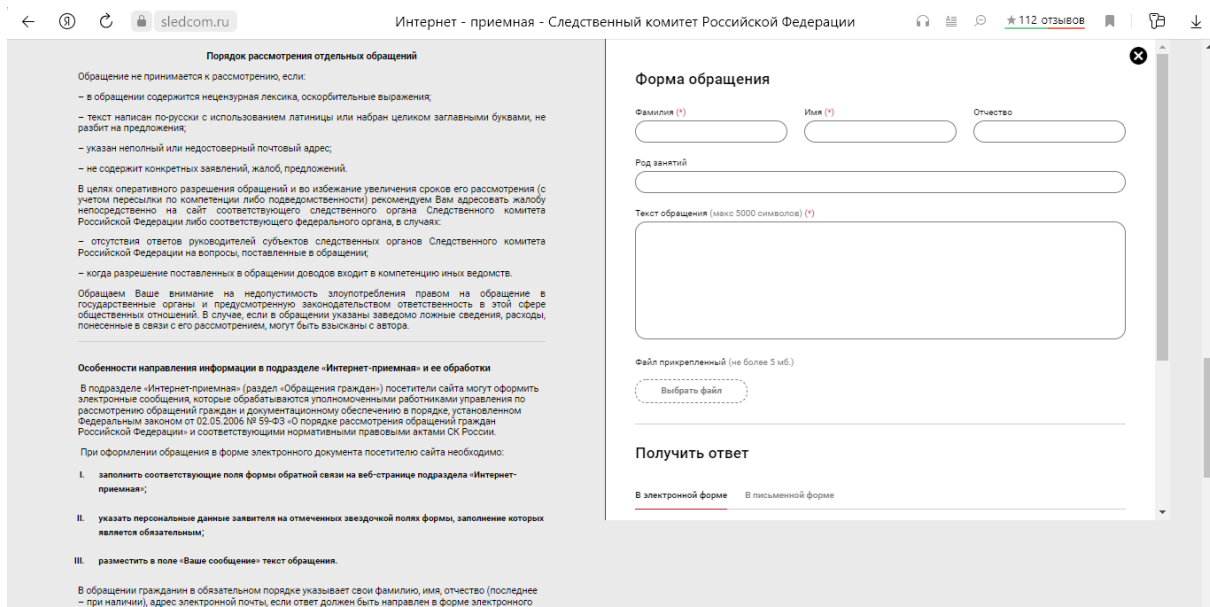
sledcom.ru Интернет - приемная - Следственный комитет Российской Федерации ★112 отзывов

Порядок рассмотрения отдельных обращений

Обращение не принимается к рассмотрению, если:

– в обращении содержится нецензурная лексика, оскорбительные выражения;

– текст написан по-русски с использованием латиницы или набран целиком заглавными буквами, не разбит на предложения;

– указан неполный или недостоверный почтовый адрес;

– не содержит конкретных заявлений, жалоб, предложений.

В целях оперативного разрешения обращений и во избежание увеличения сроков его рассмотрения (с учетом пересылки по компетенции либо подведомственности) рекомендуем Вам адресовать жалобу непосредственно на сайт соответствующего следственного органа Следственного комитета Российской Федерации либо соответствующего федерального органа, в случаях:

– отсутствия ответов руководителей субъектов следственных органов Следственного комитета Российской Федерации на вопросы, поставленные в обращении;

– когда разрешение поставленных в обращении доводов входит в компетенцию иных ведомств.

Обращаем Ваше внимание на недопустимость злоупотребления правом на обращение в государственные органы и предусмотренную законодательством ответственность в этой сфере общественных отношений. В случае, если в обращении указаны заведомо ложные сведения, расходы, понесенные в связи с его рассмотрением, могут быть взысканы с автора.

Особенности направления информации в подразделе «Интернет-приемная» и ее обработки

В подразделе «Интернет-приемная» (раздел «Обращения граждан») посетители сайта могут оформить электронные сообщения, которые обрабатываются уполномоченными работниками управления по рассмотрению обращений граждан и документационному обеспечению в порядке, установленном Федеральным законом от 02.05.2006 № 59-ФЗ «О порядке рассмотрения обращений граждан Российской Федерации» и соответствующими нормативными правовыми актами СК России.

При оформлении обращения в форме электронного документа посетителю сайта необходимо:

I. заполнить соответствующие поля формы обратной связи на веб-странице подраздела «Интернет-приемная»;

II. указать персональные данные заявителя на отмеченных звездочкой полях формы, заполнение которых является обязательным;

III. разместить в поле «Ваше сообщение» текст обращения.

В обращении гражданин в обязательном порядке указывает свои фамилию, имя, отчество (последнее – при наличии), адрес электронной почты, если ответ должен быть направлен в форме электронного

Форма обращения

Фамилия (*) Имя (*) Отчество

Род занятий

Текст обращения (макс 5000 символов) (*)

Файл прикрепленный (не более 5 мб.)

Выбрать файл

Получить ответ

В электронной форме В письменной форме